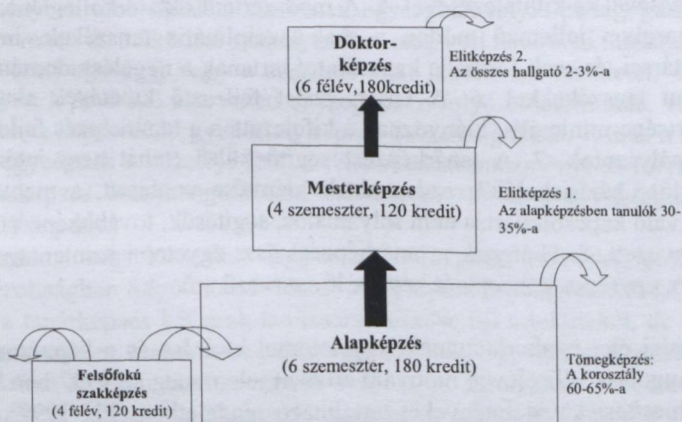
Doktorképzés
(6 félév, 180kredit)

Elitképzés 2.
Az összes hallgató 2-3%-a

Mesterképzés
(4 szemeszter, 120 kredit)

Elitképzés 1.
Az alapképzésben tanulók 30-35%-a

Alapképzés
(6 szemeszter, 180 kredit)

Tömegképzés:
A korosztály 60-65%-a

Felsőfokú szakképzés
(4 félév, 120 kredit)